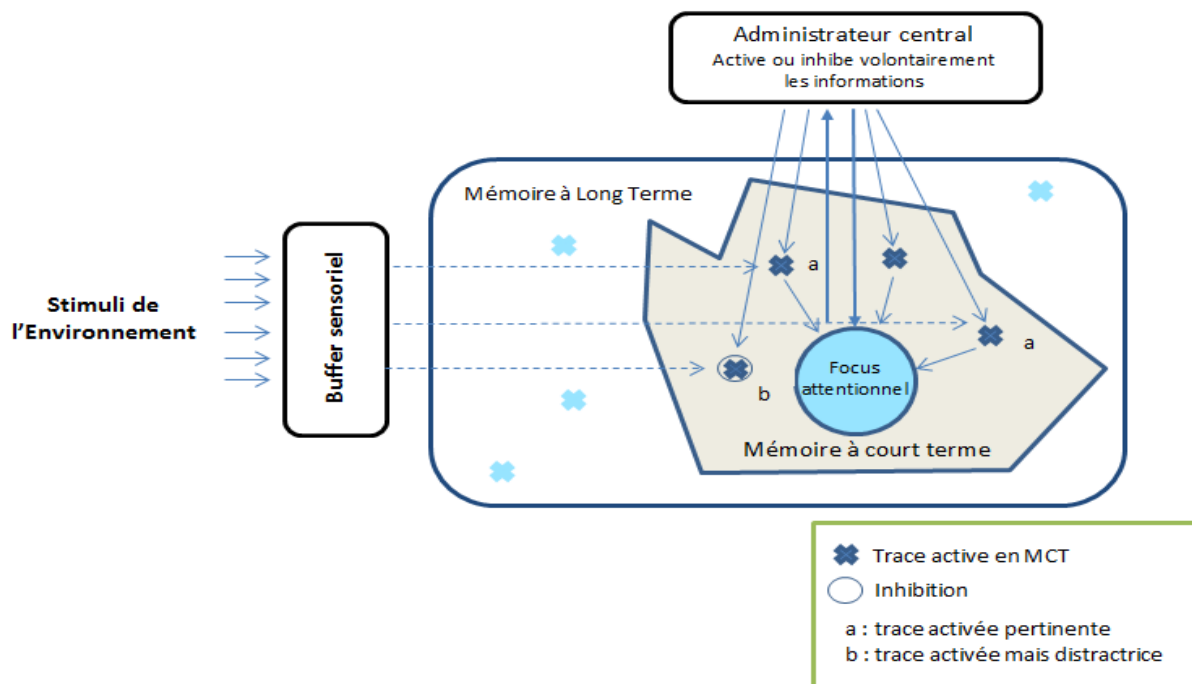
Administrateur central
Active ou inhibe volontairement les informations

Mémoire à Long Terme

Stimuli de l'Environnement

Buffer sensoriel

a

a

b

Focus attentionnel

Mémoire à court terme

Trace active en MCT

Inhibition

a : trace activée pertinente
b : trace activée mais distractrice